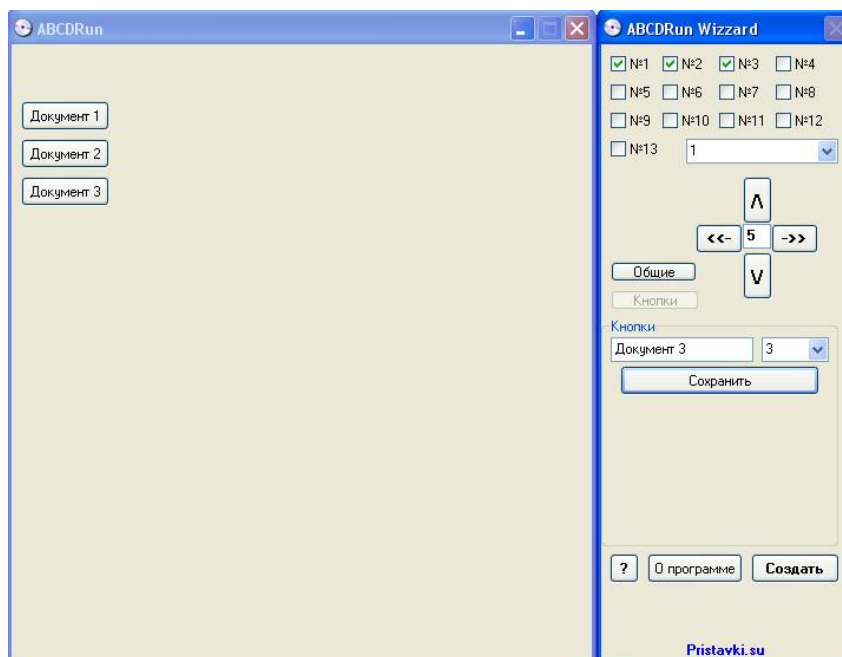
ABCDRun

Документ 1

Документ 2

Документ 3

ABCDRun Wizzard

№1 №2 №3 №4

№5 №6 №7 №8

№9 №10 №11 №12

№13 1

Λ

<<- 5 ->>

V

Общие

Кнопки

Кнопки

Документ 3 3

Сохранить

? О программе Создать

Pristavki.su